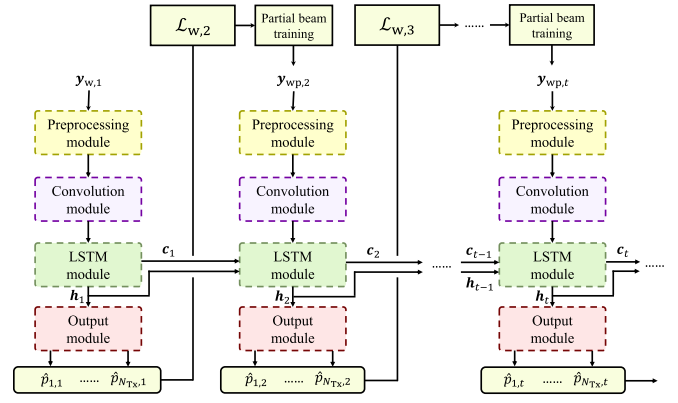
$\mathcal{L}_{\text{w},2}$

Partial beam training

$\mathcal{L}_{\text{w},3}$

......

Partial beam training

$\boldsymbol{y}_{\text{w},1}$

$\boldsymbol{y}_{\text{wp},2}$

$\boldsymbol{y}_{\text{wp},t}$

Preprocessing module

Preprocessing module

Preprocessing module

Convolution module

Convolution module

Convolution module

LSTM module

$\boldsymbol{c}_1$

LSTM module

$\boldsymbol{c}_2$

......

$\boldsymbol{c}_{t-1}$

LSTM module

$\boldsymbol{c}_t$

......

$\boldsymbol{h}_1$

$\boldsymbol{h}_2$

$\boldsymbol{h}_{t-1}$

$\boldsymbol{h}_t$

Output module

Output module

Output module

$\hat{p}_{1,1}$ ...... $\hat{p}_{N_{\text{Tx}},1}$

$\hat{p}_{1,2}$ ...... $\hat{p}_{N_{\text{Tx}},2}$

$\hat{p}_{1,t}$ ...... $\hat{p}_{N_{\text{Tx}},t}$